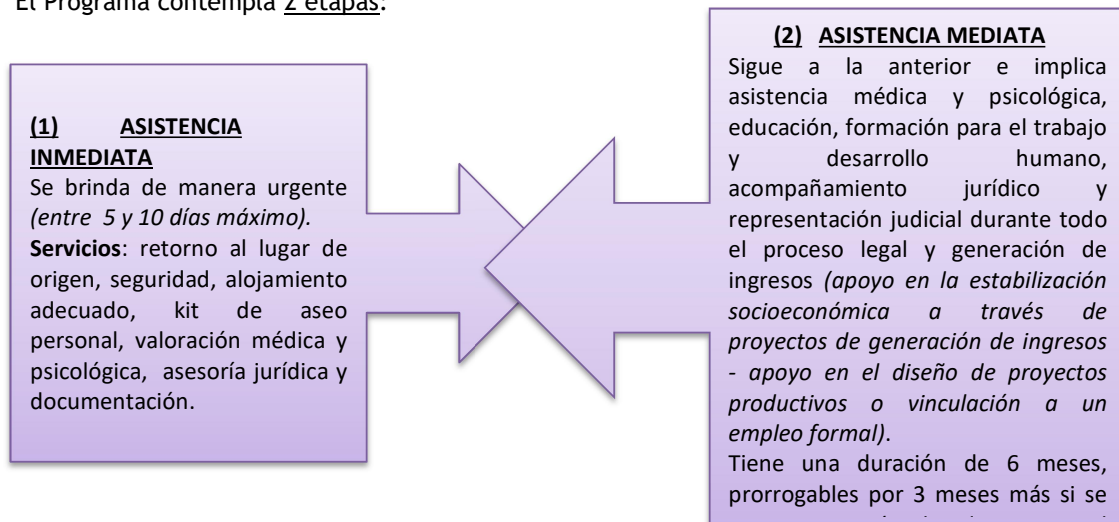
El Programa contempla 2 etapas:

(1) ASISTENCIA INMEDIATA
Se brinda de manera urgente (entre 5 y 10 días máximo).
Servicios: retorno al lugar de origen, seguridad, alojamiento adecuado, kit de aseo personal, valoración médica y psicológica, asesoría jurídica y documentación.

(2) ASISTENCIA MEDIATA
Sigue a la anterior e implica asistencia médica y psicológica, educación, formación para el trabajo y desarrollo humano, acompañamiento jurídico y representación judicial durante todo el proceso legal y generación de ingresos (apoyo en la estabilización socioeconómica a través de proyectos de generación de ingresos - apoyo en el diseño de proyectos productivos o vinculación a un empleo formal).
Tiene una duración de 6 meses, prorrogables por 3 meses más si se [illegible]